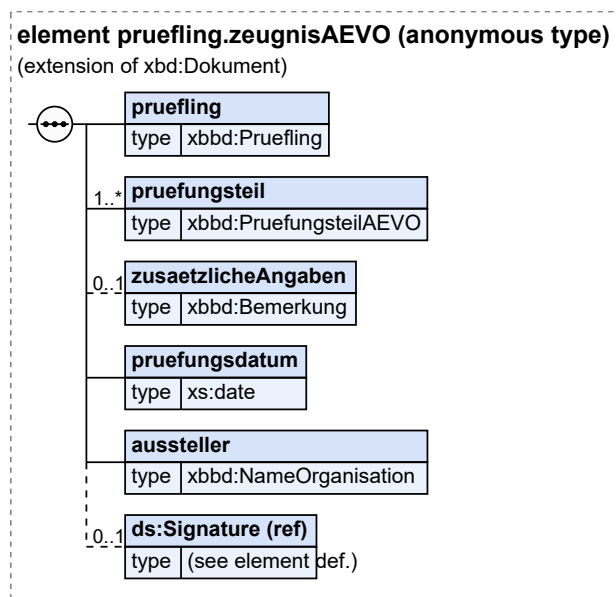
element pruefling.zeugnisAEVO (anonymous type)
(extension of xbd:Dokument)

pruefling
type xbbd:Pruefling

1..*
pruefungsteil
type xbbd:PruefungsteilAEVO

0..1
zusaetzlicheAngaben
type xbbd:Bemerkung

pruefungsdatum
type xs:date

aussteller
type xbbd:NameOrganisation

0..1
ds:Signature (ref)
type (see element def.)